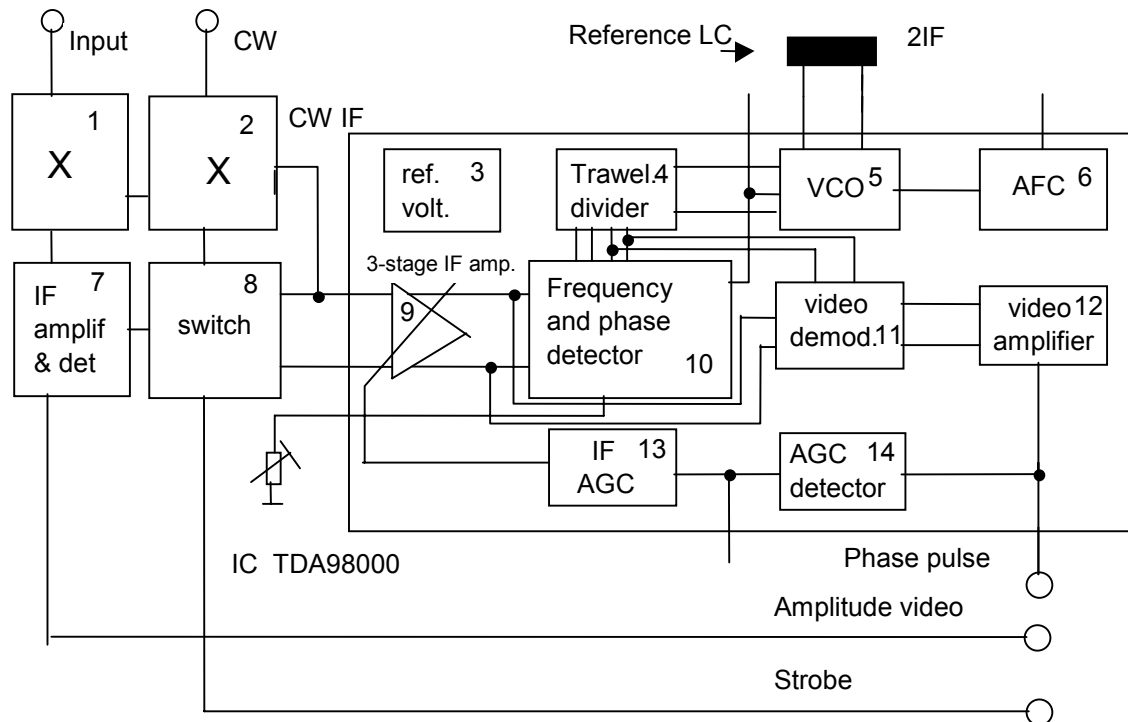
Input
CW
Reference LC
2IF
1
X
2
X
CW IF
ref. volt. 3
Trawel.4 divider
VCO 5
AFC 6
3-stage IF amp.
IF amplif & det 7
switch 8
9
Frequency and phase detector 10
video demod.11
video amplifier 12
IF AGC 13
AGC detector 14
IC TDA98000
Phase pulse
Amplitude video
Strobe